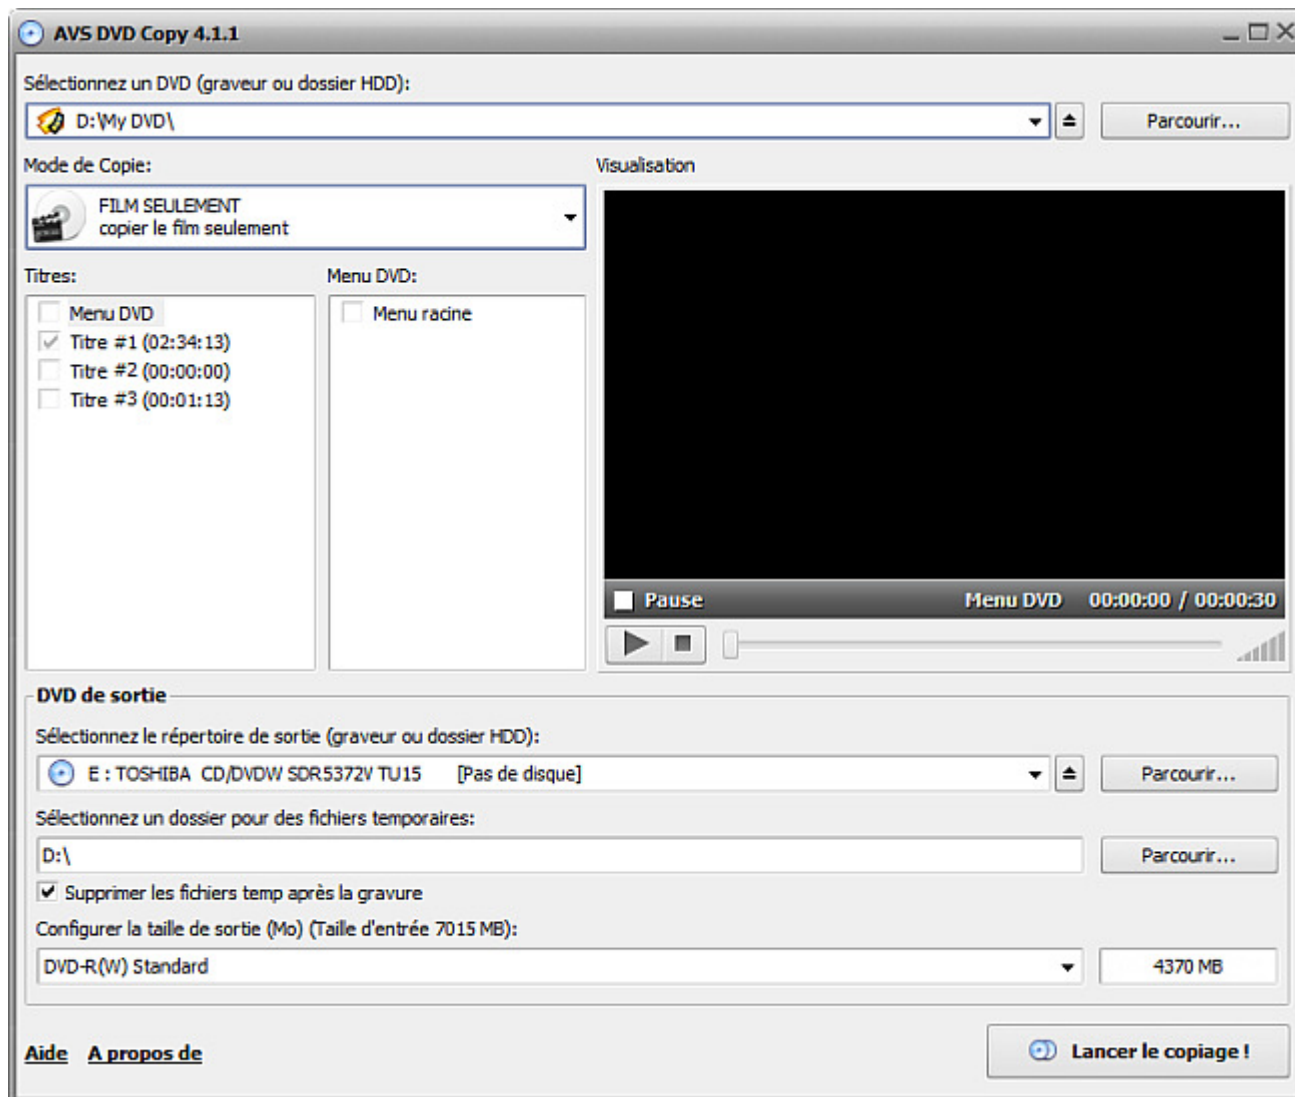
AVS DVD Copy 4.1.1

Sélectionnez un DVD (graveur ou dossier HDD):

D:\My DVD\

Parcourir...

Mode de Copie:

FILM SEULEMENT
copier le film seulement

Visualisation

Titres:

Menu DVD:

Menu DVD
Titre #1 (02:34:13)
Titre #2 (00:00:00)
Titre #3 (00:01:13)

Menu racine

Pause

Menu DVD 00:00:00 / 00:00:30

DVD de sortie

Sélectionnez le répertoire de sortie (graveur ou dossier HDD):

E : TOSHIBA CD/DVDW SDR5372V TU15 [Pas de disque]

Parcourir...

Sélectionnez un dossier pour des fichiers temporaires:

D:\

Parcourir...

Supprimer les fichiers temp après la gravure

Configurer la taille de sortie (Mo) (Taille d'entrée 7015 MB):

DVD-R(W) Standard

4370 MB

Aide A propos de

Lancer le copiage !